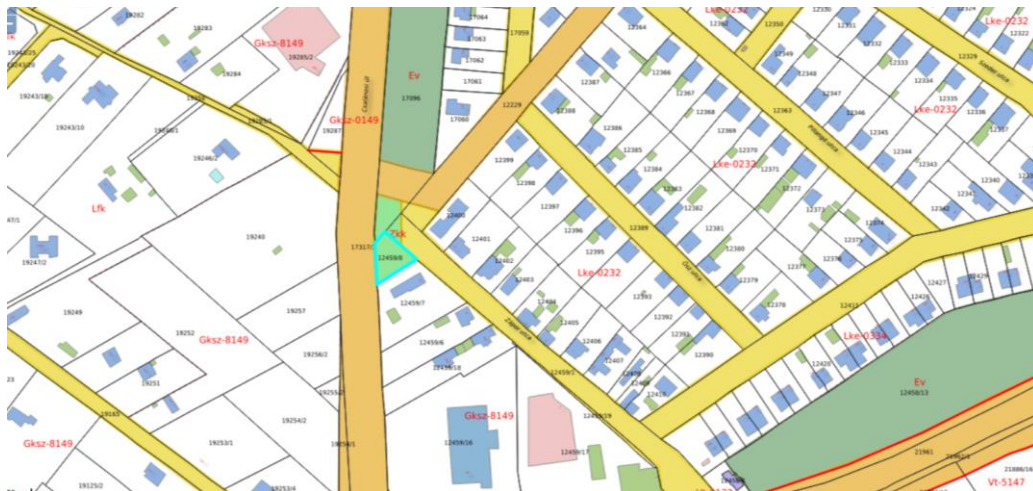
19282
18283
Gksz-8149
19285/2
19284
19243/10
19246/1
19246/2
Gksz-0149
19287
Lfk
19240
19247/2
19249
19252
Gksz-8149
19257
19256/2
19251
19255/2
19253/1
19254/2
19258/1
Gksz-8149
19125/2
Ev
17096
17064
17063
17062
17061
17060
17059
12229
17317
Tkk
12459/8
12459/7
12459/6
12459/18
12459/1
12459/19
Gksz-8149
12459/16
12459/17
12400
12401
12402
12403
12404
12405
12406
12407
12399
12398
12397
12396
12395
12388
12387
12386
12385
12384
12383
12382
12381
12380
12379
12378
12389
12393
12392
12391
12390
Lke-0232
12364
12366
12367
12368
12369
12370
12371
12372
12373
12374
12375
12376
12377
Lke-0232
12358
12349
12348
12347
12346
12345
12344
12343
12342
12351
12332
12333
12334
12335
12336
12337
12340
12341
12329
12363
Lke-0232
Lke-0232
Lke-0232
12412
12427
12420
Lke-0334
Ev
12458/13
21961
Vt-5147
21886/16